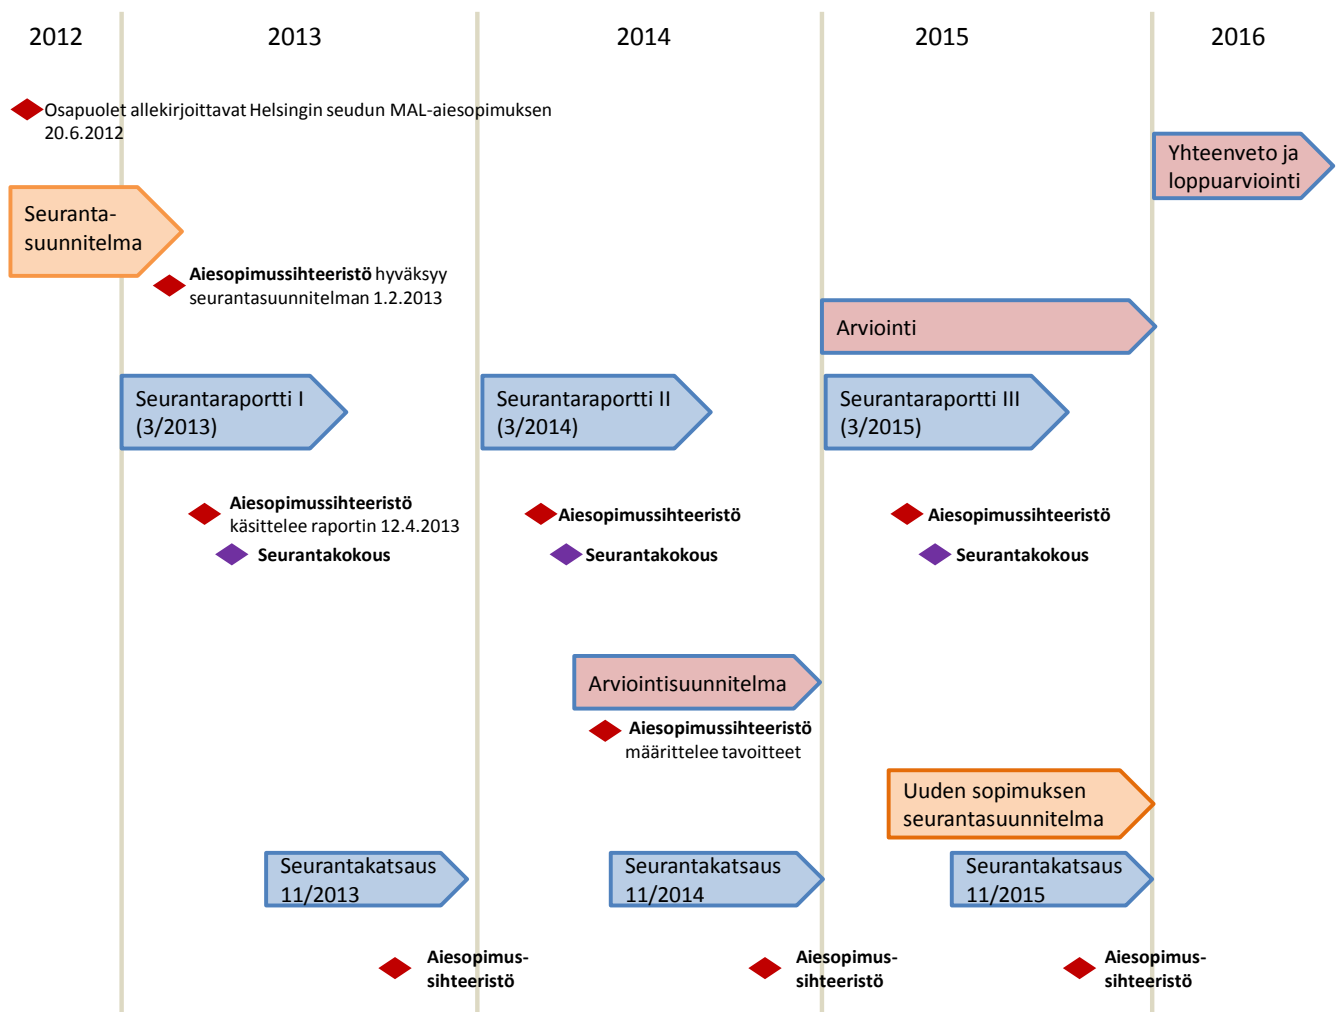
2012 2013 2014 2015 2016

Osapuolet allekirjoittavat Helsingin seudun MAL-aiesopimuksen 20.6.2012

Yhteenveto ja loppuarviointi

Seuranta-suunnitelma

**Aiesopimussihteeristö** hyväksyy seurantasuunnitelman 1.2.2013

Arviointi

Seurantaraportti I (3/2013)

Seurantaraportti II (3/2014)

Seurantaraportti III (3/2015)

**Aiesopimussihteeristö** käsittelee raportin 12.4.2013

**Seurantakokous**

**Aiesopimussihteeristö**

**Seurantakokous**

**Aiesopimussihteeristö**

**Seurantakokous**

Arviointisuunnitelma

**Aiesopimussihteeristö** määrittelee tavoitteet

Uuden sopimuksen seurantasuunnitelma

Seurantakatsaus 11/2013

Seurantakatsaus 11/2014

Seurantakatsaus 11/2015

**Aiesopimus-sihteeristö**

**Aiesopimus-sihteeristö**

**Aiesopimus-sihteeristö**